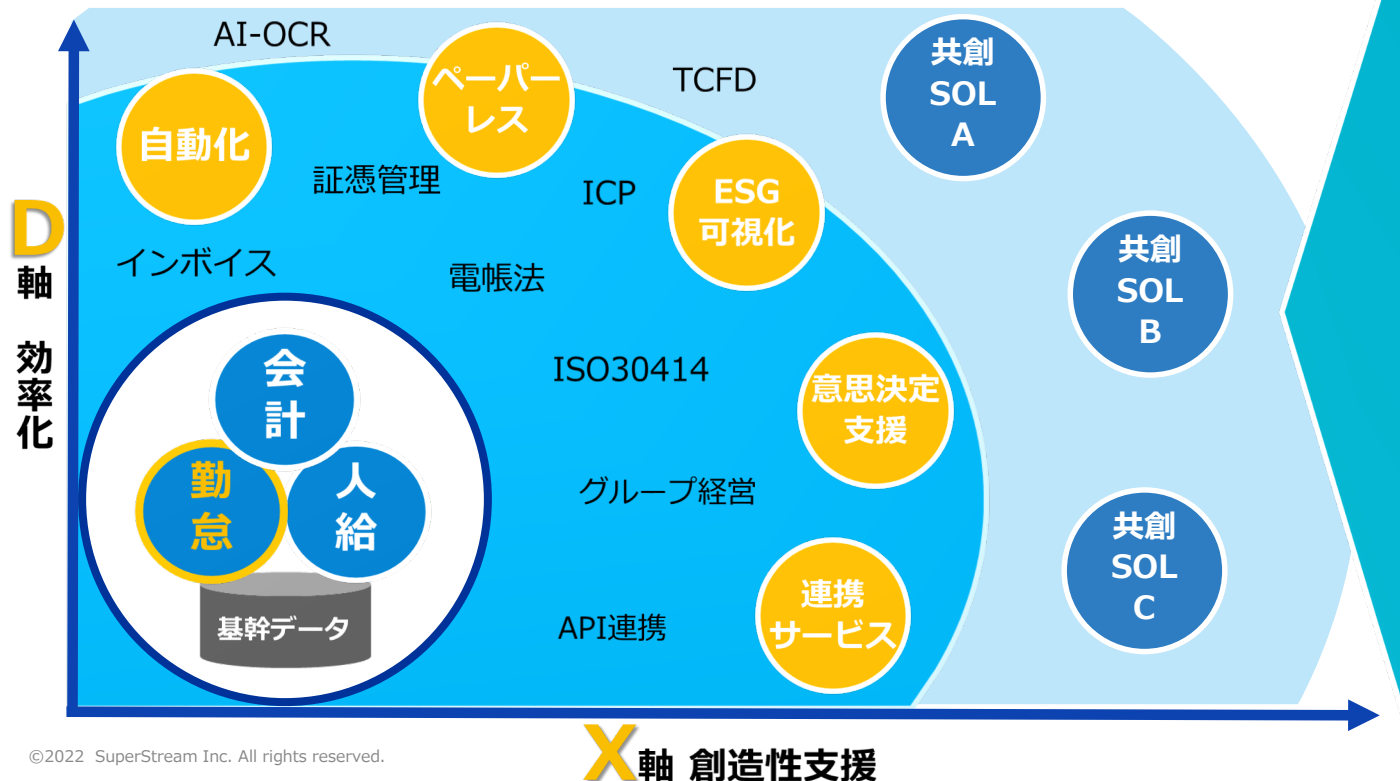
AI-OCR

自動化

ペーパーレス

TCFD

共創
SOL
A

証憑管理

ICP

ESG
可視化

D
軸

効率化

インボイス

電帳法

共創
SOL
B

会
計

ISO30414

意思決定
支援

勤
怠

人
給

グループ経営

共創
SOL
C

基幹データ

API連携

連携
サービス

©2022 SuperStream Inc. All rights reserved.

X軸 創造性支援